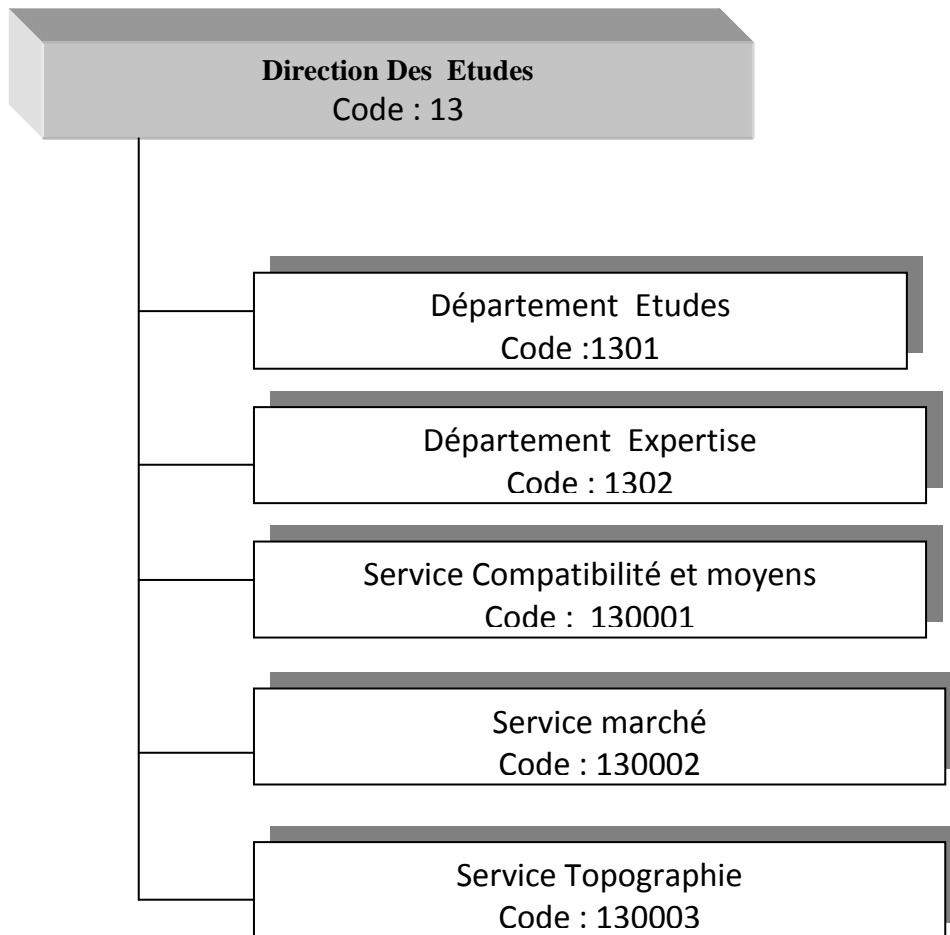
Direction Des Etudes
Code : 13

Département Etudes
Code :1301

Département Expertise
Code : 1302

Service Compatibilité et moyens
Code : 130001

Service marché
Code : 130002

Service Topographie
Code : 130003